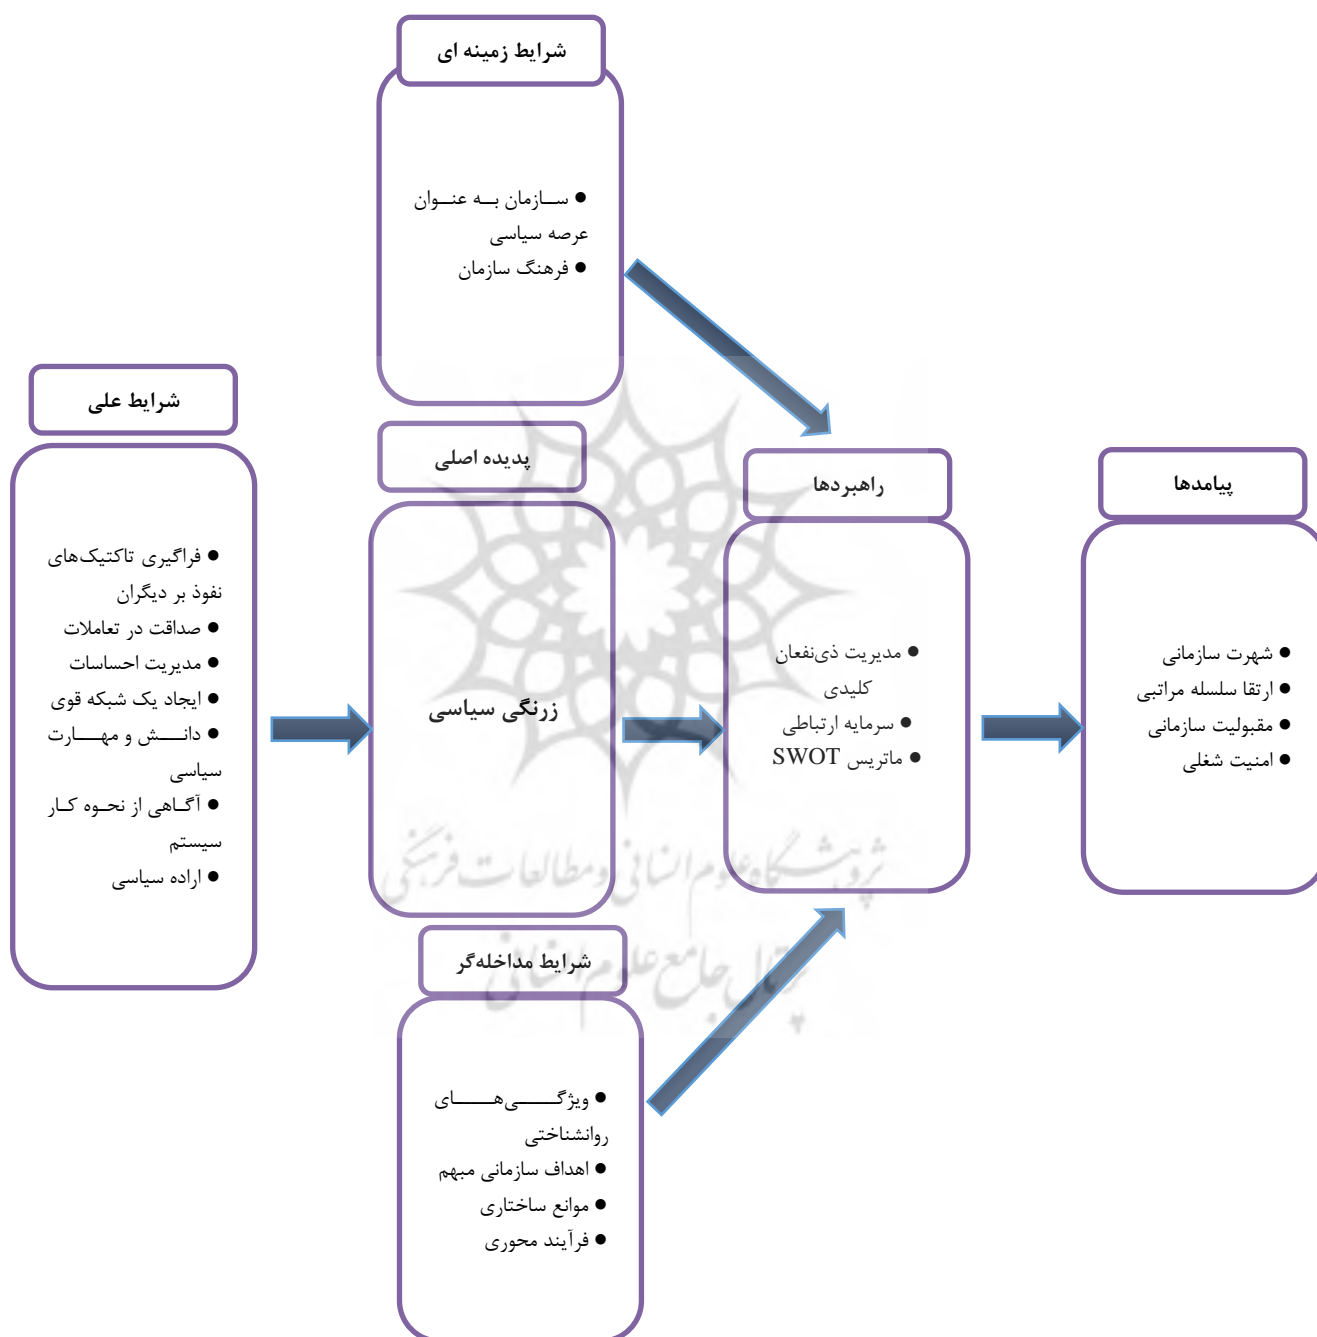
شرایط زمینه ای

• سازمان به عنوان عرصه سیاسی
• فرهنگ سازمان

شرایط علی

• فراگیری تاکتیک‌های نفوذ بر دیگران
• صداقت در تعاملات
• مدیریت احساسات
• ایجاد یک شبکه قوی
• دانش و مهارت سیاسی
• آگاهی از نحوه کار سیستم
• اراده سیاسی

پدیده اصلی

زرنگی سیاسی

راهبردها

• مدیریت ذی‌نفعان کلیدی
• سرمایه ارتباطی
• ماتریس SWOT

پیامدها

• شهرت سازمانی
• ارتقا سلسله مراتبی
• مقبولیت سازمانی
• امنیت شغلی

شرایط مداخله‌گر

• ویژگی‌های روانشناختی
• اهداف سازمانی مبهم
• موانع ساختاری
• فرآیند محوری

پژوهشگاه علوم انسانی و مطالعات فرهنگی
پرتال جامع علوم انسانی